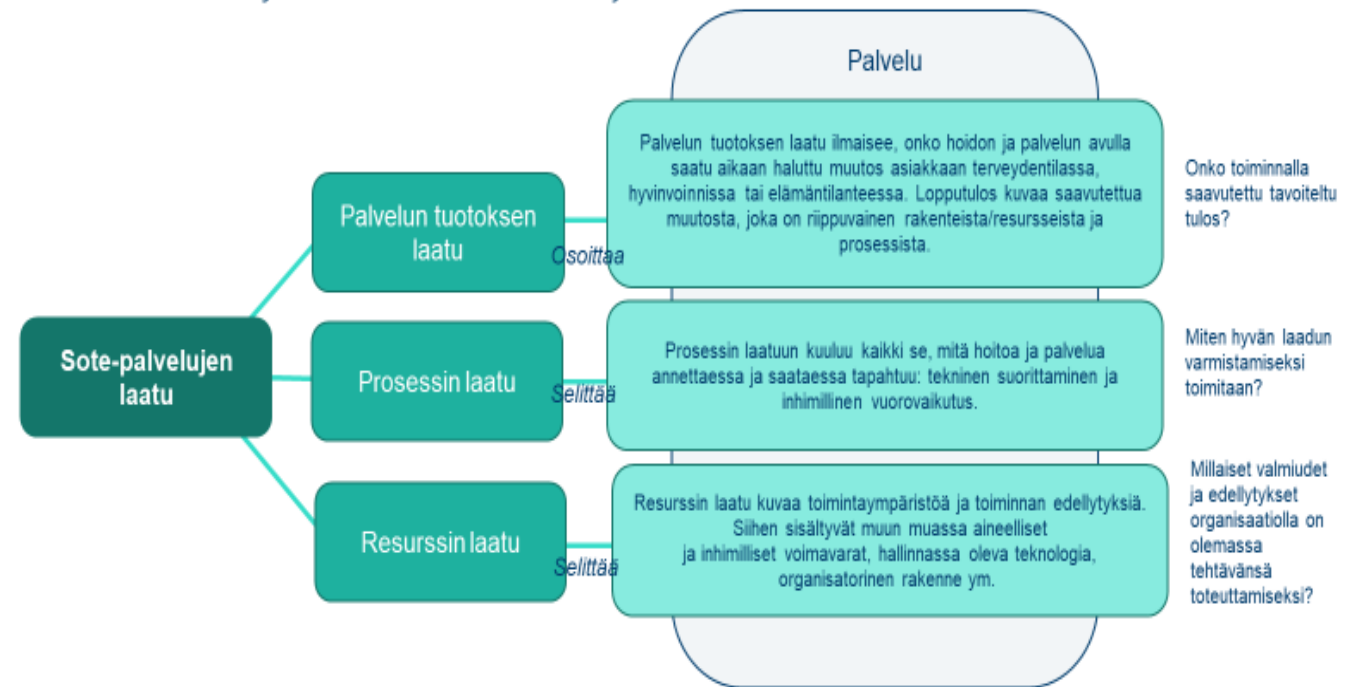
Palvelu

Sote-palvelujen laatu

Palvelun tuotoksen laatu

Osoittaa

Palvelun tuotoksen laatu ilmaisee, onko hoidon ja palvelun avulla saatu aikaan haluttu muutos asiakkaan terveydentilassa, hyvinvoinnissa tai elämäntilanteessa. Lopputulos kuvaa saavutettua muutosta, joka on riippuvainen rakenteista/resursseista ja prosessista.

Onko toiminnalla saavutettu tavoiteltu tulos?

Prosessin laatu

Selittää

Prosessin laatuun kuuluu kaikki se, mitä hoitoa ja palvelua annettaessa ja saataessa tapahtuu: tekninen suorittaminen ja inhimillinen vuorovaikutus.

Miten hyvän laadun varmistamiseksi toimitaan?

Resurssin laatu

Selittää

Resurssin laatu kuvaa toimintaympäristöä ja toiminnan edellytyksiä. Siihen sisältyvät muun muassa aineelliset ja inhimilliset voimavarat, hallinnassa oleva teknologia, organisatorinen rakenne ym.

Millaiset valmiudet ja edellytykset organisaatiolla on olemassa tehtävänsä toteuttamiseksi?